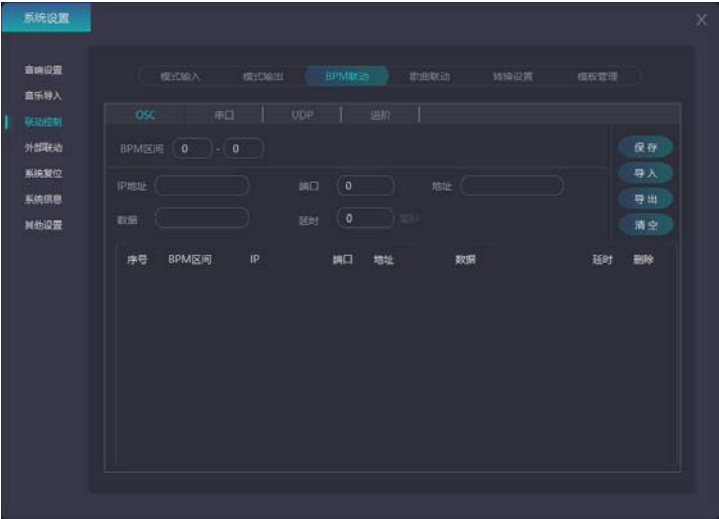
系统设置

X

音响设置
音乐导入
联动控制
外部联动
系统复位
系统信息
其他设置

模式输入 模式输出 BPM联动 歌曲联动 转换设置 模板管理

OSC 串口 UDP 进阶

BPM区间 0 - 0

IP地址 端口 0 地址

数据 延时 0 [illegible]

保存
导入
导出
清空

| 序号 | BPM区间 | IP | 端口 | 地址 | 数据 | 延时 | 删除 |
|---|---|---|---|---|---|---|---|